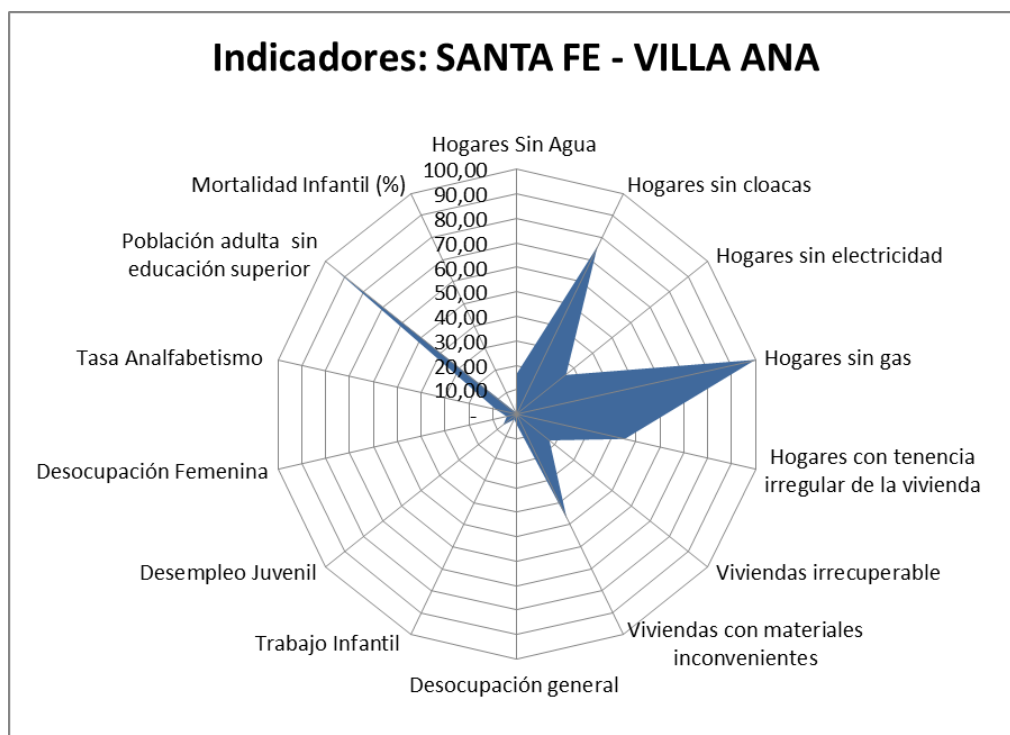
Indicadores: SANTA FE - VILLA ANA

Hogares Sin Agua
100,00
90,00
80,00
70,00
60,00
50,00
40,00
30,00
20,00
10,00
-

Hogares sin cloacas
Hogares sin electricidad
Hogares sin gas
Hogares con tenencia irregular de la vivienda
Viviendas irrecuperable
Viviendas con materiales inconvenientes
Desocupación general
Trabajo Infantil
Desempleo Juvenil
Desocupación Femenina
Tasa Analfabetismo
Población adulta sin educación superior
Mortalidad Infantil (%)